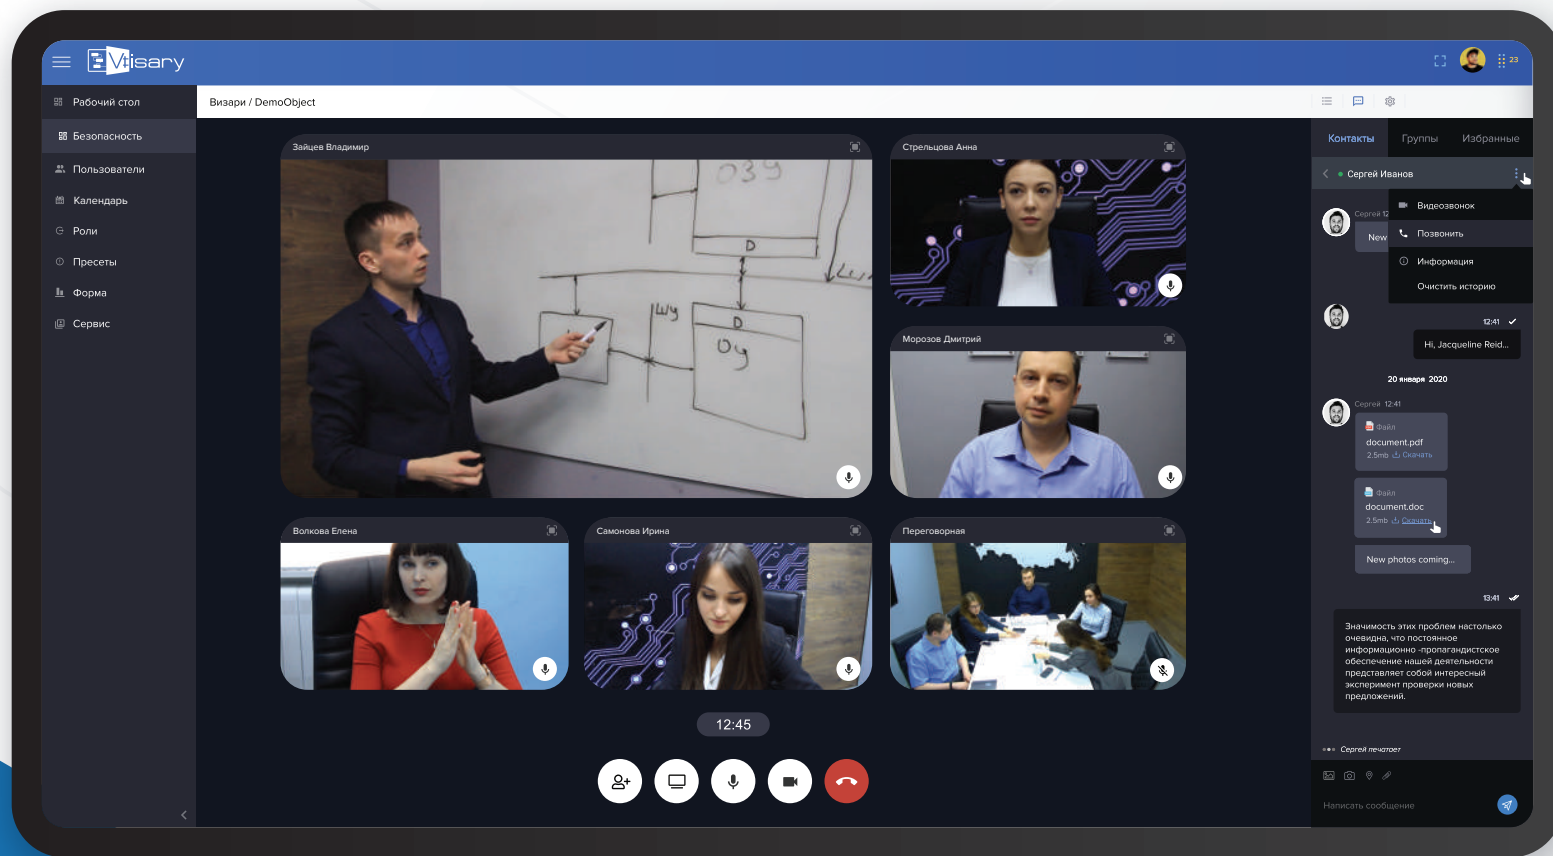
Visary

23

Рабочий стол

Безопасность

Пользователи

Календарь

Роли

Пресеты

Форма

Сервис

Визари / DemoObject

Зайцев Владимир

Стрельцова Анна

Морозов Дмитрий

Волкова Елена

Самонова Ирина

Переговорная

12:45

Контакты Группы Избранные

Сергей Иванов

Видеозвонок

Позвонить

Информация

Очистить историю

Сергей 12

New

12:41

Hi, Jacqueline Reid...

20 января 2020

Сергей 12:41

Файл
document.pdf
2.5mb Скачать

Файл
document.doc
2.5mb Скачать

New photos coming...

13:41

Значимость этих проблем настолько очевидна, что постоянное информационно -пропагандистское обеспечение нашей деятельности представляет собой интересный эксперимент проверки новых предложений.

Сергей печатает

Написать сообщение